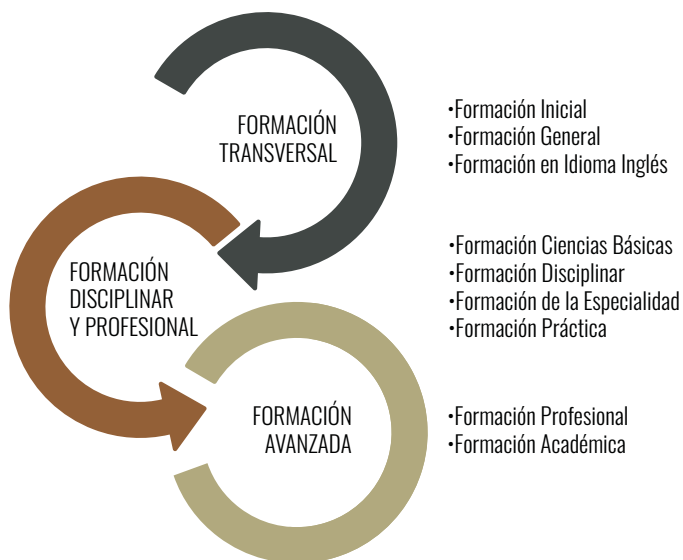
FORMACIÓN TRANSVERSAL

•Formación Inicial
•Formación General
•Formación en Idioma Inglés

FORMACIÓN DISCIPLINAR Y PROFESIONAL

•Formación Ciencias Básicas
•Formación Disciplinar
•Formación de la Especialidad
•Formación Práctica

FORMACIÓN AVANZADA

•Formación Profesional
•Formación Académica